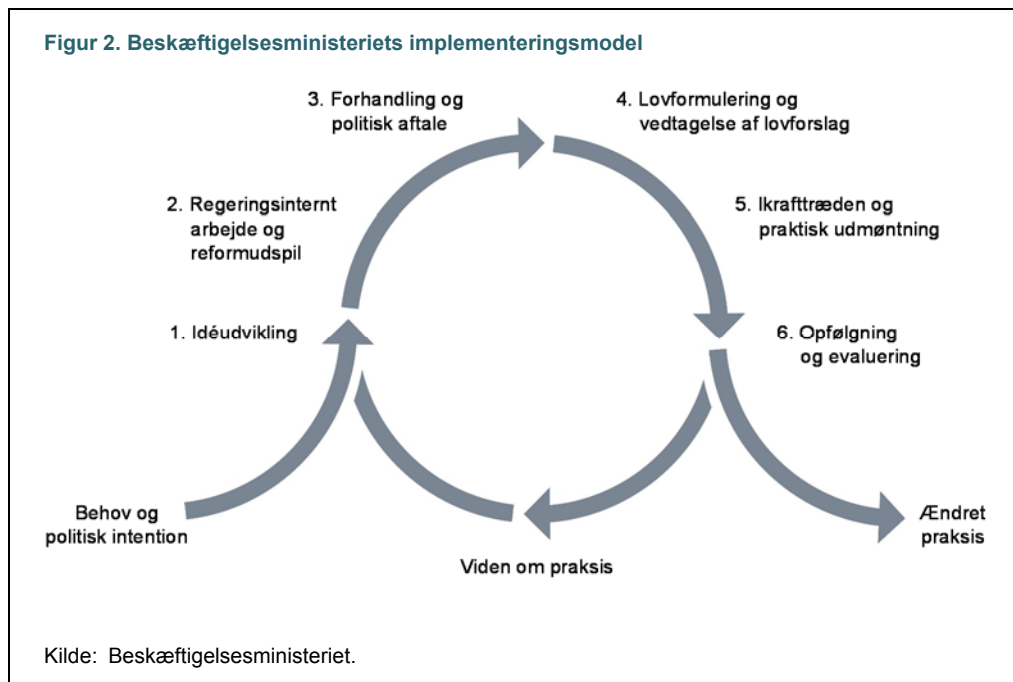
Figur 2. Beskæftigelsesministeriets implementeringsmodel

3. Forhandling og politisk aftale

4. Lovformulering og vedtagelse af lovforslag

2. Regeringsinternt arbejde og reformudspil

5. Ikrafttræden og praktisk udmøntning

1. Idéudvikling

6. Opfølgning og evaluering

Behov og politisk intention

Viden om praksis

Ændret praksis

Kilde: Beskæftigelsesministeriet.